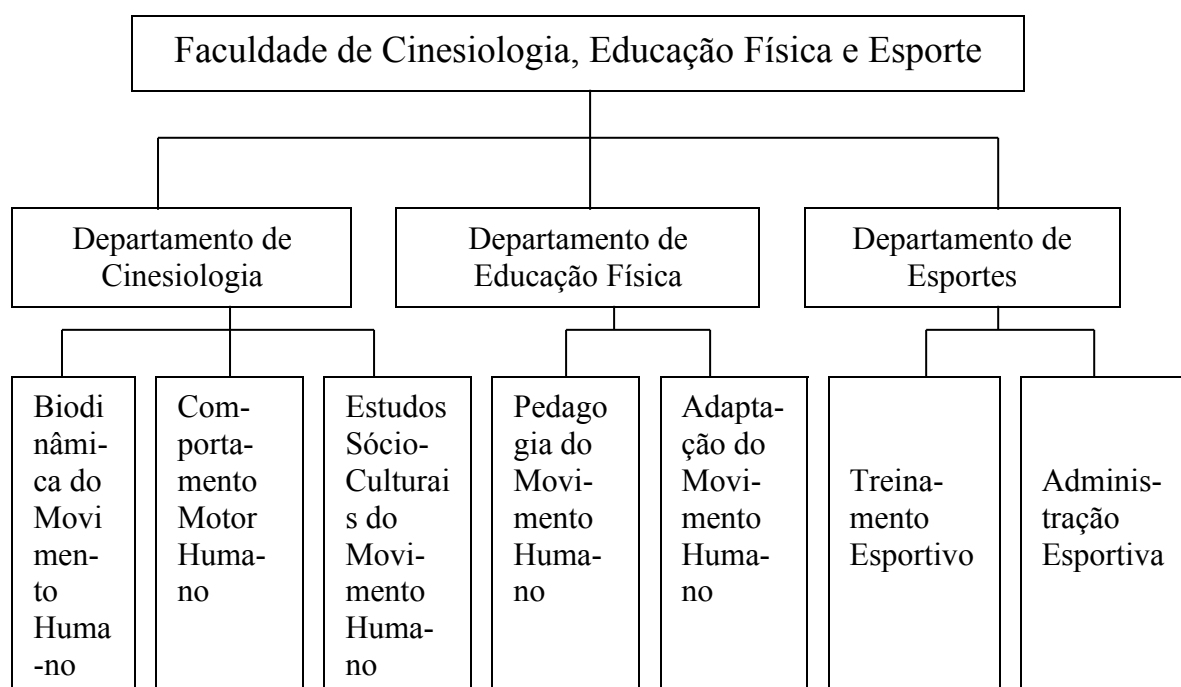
Faculdade de Cinesiologia, Educação Física e Esporte

Departamento de Cinesiologia

Departamento de Educação Física

Departamento de Esportes

Biodinâmica do Movimento Humano

Comportamento Motor Humano

Estudos Sócio-Culturais do Movimento Humano

Pedagogia do Movimento Humano

Adaptação do Movimento Humano

Treinamento Esportivo

Administração Esportiva